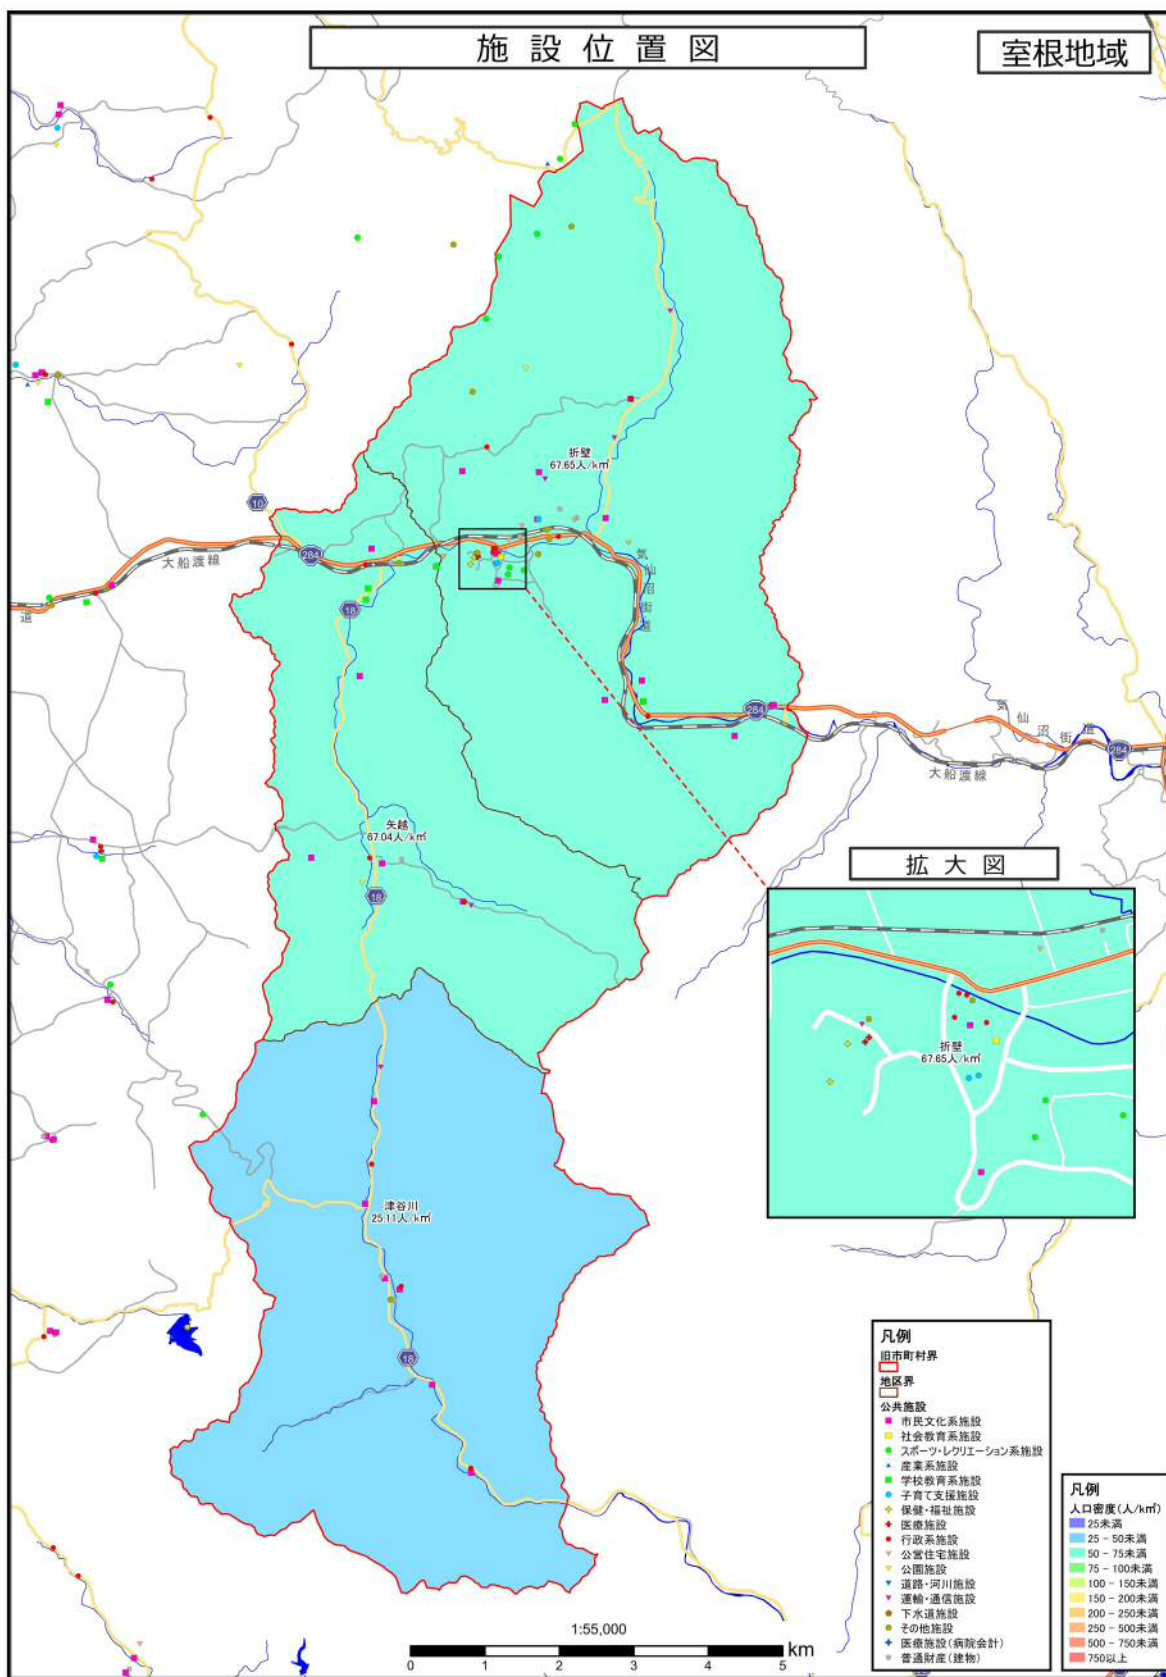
施設位置図

室根地域

折壁
67.65人/k㎡

103

284

大船渡線

気仙沼街道

18

284

気仙沼街道

大船渡線

284

矢越
67.04人/k㎡

18

拡大図

折壁
67.65人/k㎡

津谷川
25.11人/k㎡

18

凡例
旧市町村界
地区界
公共施設
市民文化系施設
社会教育系施設
スポーツ・レクリエーション系施設
産業系施設
学校教育系施設
子育て支援施設
保健・福祉施設
医療施設
行政系施設
公営住宅施設
公園施設
道路・河川施設
運輸・通信施設
下水道施設
その他施設
医療施設(病院会計)
普通財産(建物)

凡例
人口密度(人/k㎡)
25未満
25 - 50未満
50 - 75未満
75 - 100未満
100 - 150未満
150 - 200未満
200 - 250未満
250 - 500未満
500 - 750未満
750以上

1:55,000
0 1 2 3 4 5 km